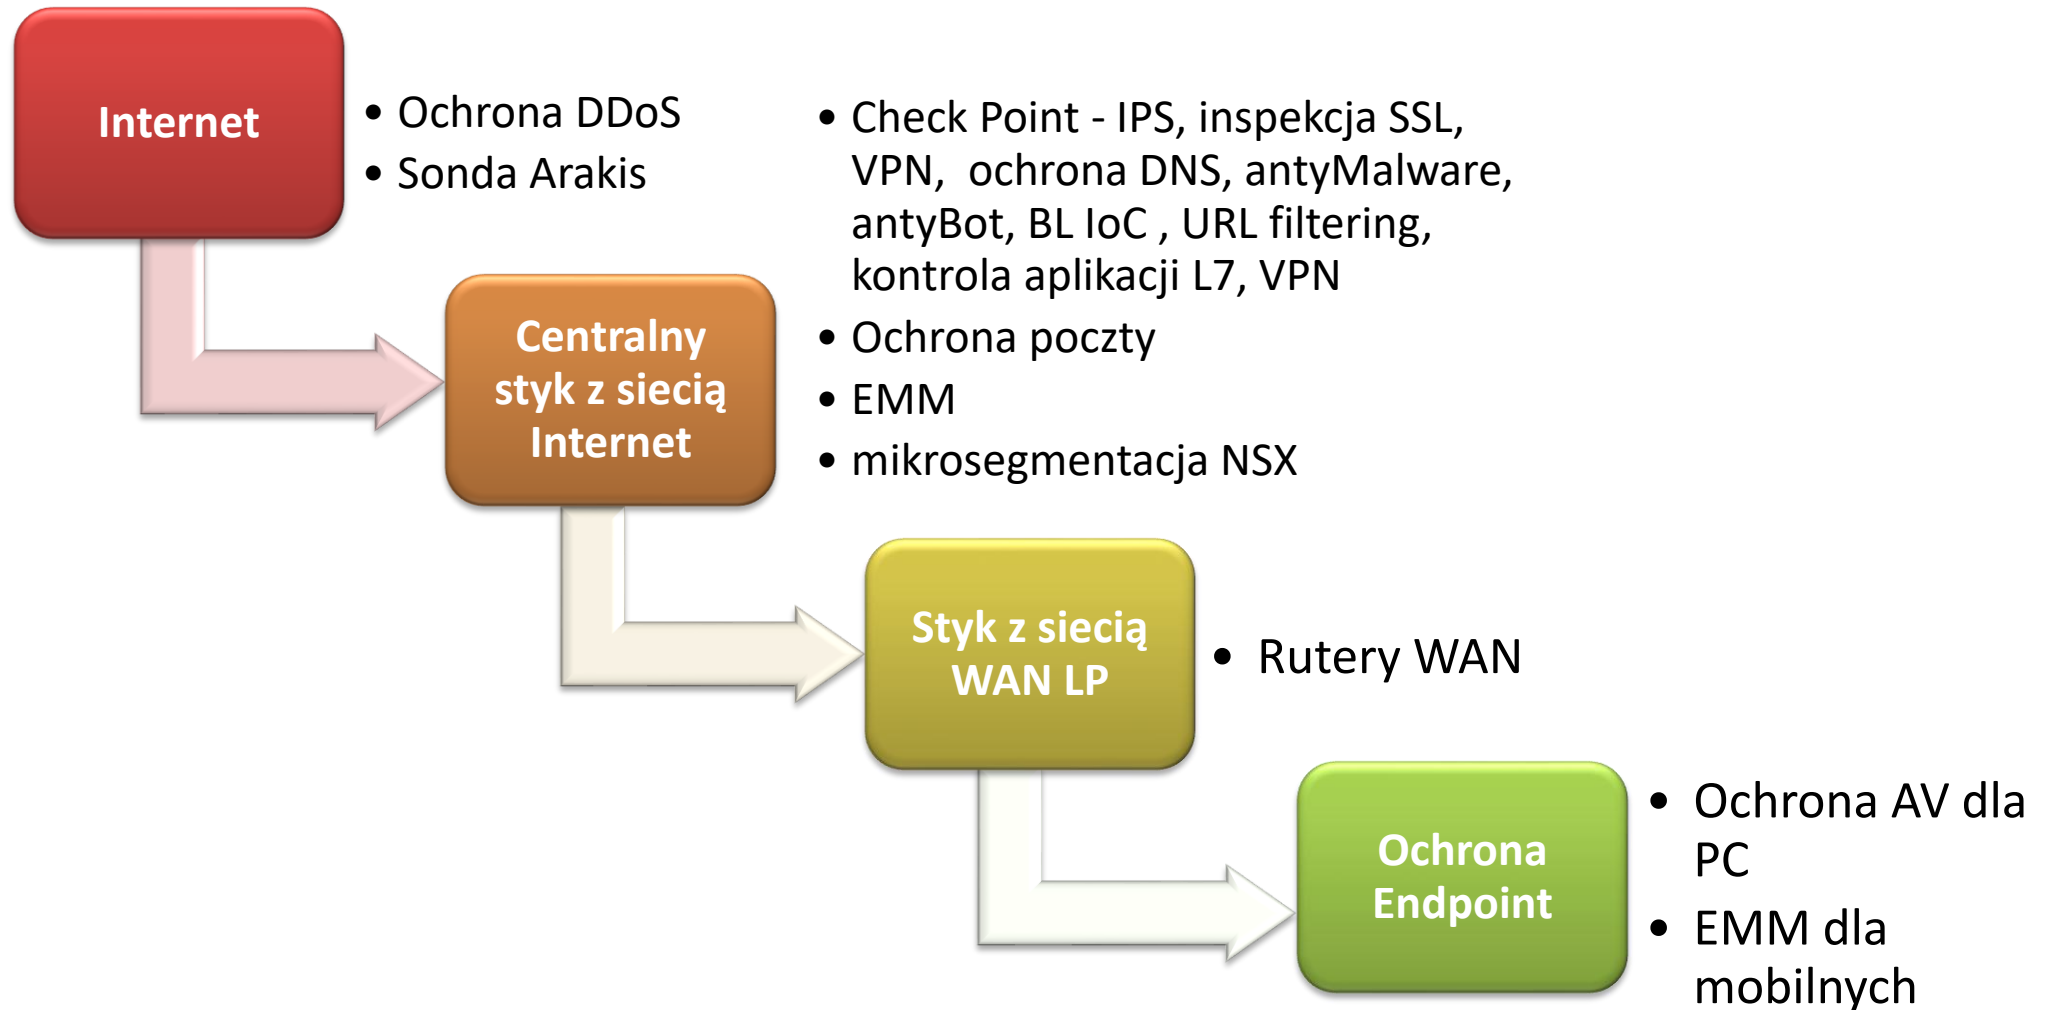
Internet

- Ochrona DDoS
- Sonda Arakis

Centralny styk z siecią Internet

- Check Point - IPS, inspekcja SSL, VPN, ochrona DNS, antyMalware, antyBot, BL IoC , URL filtering, kontrola aplikacji L7, VPN
- Ochrona poczty
- EMM
- mikrosegmentacja NSX

Styk z siecią WAN LP

- Rutery WAN

Ochrona Endpoint

- Ochrona AV dla PC
- EMM dla mobilnych